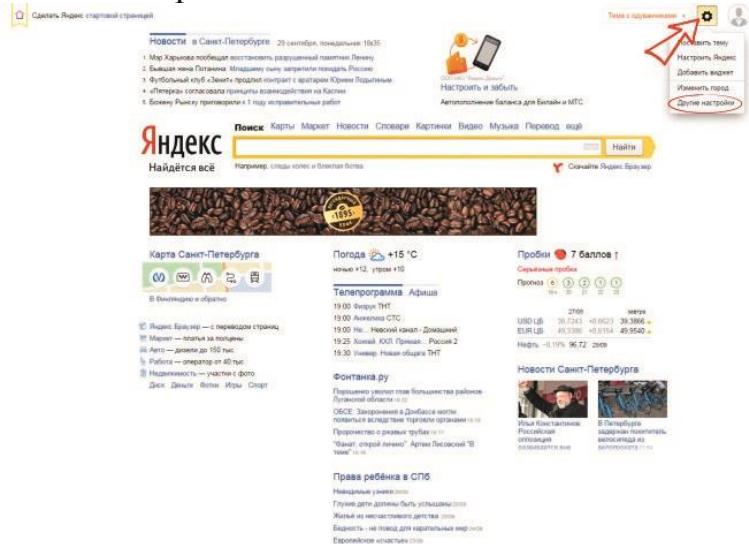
Сделать Яндекс стартовой страницей

Тема с одуванчиками

Поставить тему
Настроить Яндекс
Добавить виджет
Изменить город
Другие настройки

Новости в Санкт-Петербурге 29 сентября, понедельник 18:35

1. Мэр Харькова пообещал восстановить разрушенный памятник Ленину
2. Бывшая жена Потанина: Младшему сыну запретили покидать Россию
3. Футбольный клуб «Зенит» продлил контракт с вратарем Юрием Лодыгиным
4. «Пятерка» согласовала принципы взаимодействия на Каспии
5. Боксеру Рыжку приговорили к 1 году исправительных работ

Настроить и забыть
Автопополнение баланса для Билайн и МТС

Яндекс
Найдётся всё

Поиск Карты Маркет Новости Словари Картинки Видео Музыка Перевод ещё

Найти

Например, следы колес и блеклая ботва

Скачайте Яндекс.Браузер

1895

Карта Санкт-Петербурга

В Финляндию и обратно

Яндекс.Браузер — с переводом страниц
Маркет — платья за полцены
Авто — дизели до 150 тыс
Работа — оператор от 40 тыс
Недвижимость — участки с фото
Диск Деньги Фотки Игры Спорт

Погода +15 °C
ночью +12, утром +10

Телепрограмма Афиша
19:00 Физрук ТНТ
19:00 Анжелика СТС
19:00 Не... Невский канал - Домашний
19:25 Хоккей. КХЛ. Прямая... Россия 2
19:30 Универ. Новая общага ТНТ

Фонтанка.ру
Порошенко уволит глав большинства районов Луганской области
ОБСЕ: Захоронения в Донбассе могли появиться вследствие торговли органами
Пророчество о ржавых трубах
"Фанат, открой личико". Артем Лисовский "В теме"

Права ребёнка в СПб
Невидимые узники
Глухие дети должны быть услышаны
Жилье из несчастного детства
Бедность - не повод для карательных мер
Европейское «счастье»

Пробки 7 баллов
Серьезные пробки
Прогноз 6 3 2 1 1

27/09 завтра
USD ЦБ 38.7243 +0.0023 39.3866
EUR ЦБ 49.3386 +0.0154 49.9540
Нефть -0.19% 96.72 29/09

Новости Санкт-Петербурга
Илья Константинов: Российская оппозиция
В Петербурге задержан похититель велосипеда из велопроката